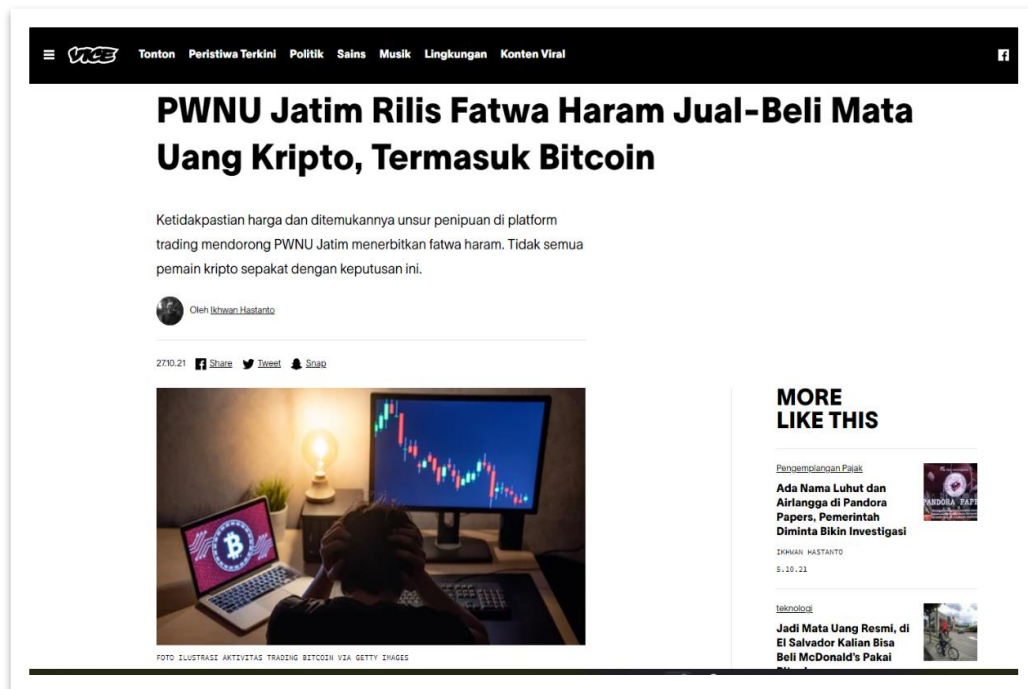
VICE Tonton Peristiwa Terkini Politik Sains Musik Lingkungan Konten Viral

PWNU Jatim Rilis Fatwa Haram Jual-Beli Mata Uang Kripto, Termasuk Bitcoin

Ketidakpastian harga dan ditemukannya unsur penipuan di platform trading mendorong PWNU Jatim menerbitkan fatwa haram. Tidak semua pemain kripto sepakat dengan keputusan ini.

Oleh Ikhwan Hastanto

27.10.21 Share Tweet Snap

FOTO ILUSTRASI AKTIVITAS TRADING BITCOIN VIA GETTY IMAGES

MORE LIKE THIS

Pengemplangan Pajak

Ada Nama Luhut dan Airlangga di Pandora Papers, Pemerintah Diminta Bikin Investigasi

IKHWAN HASTANTO

5.10.21

teknologi

Jadi Mata Uang Resmi, di El Salvador Kalian Bisa Beli McDonald's Pakai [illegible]